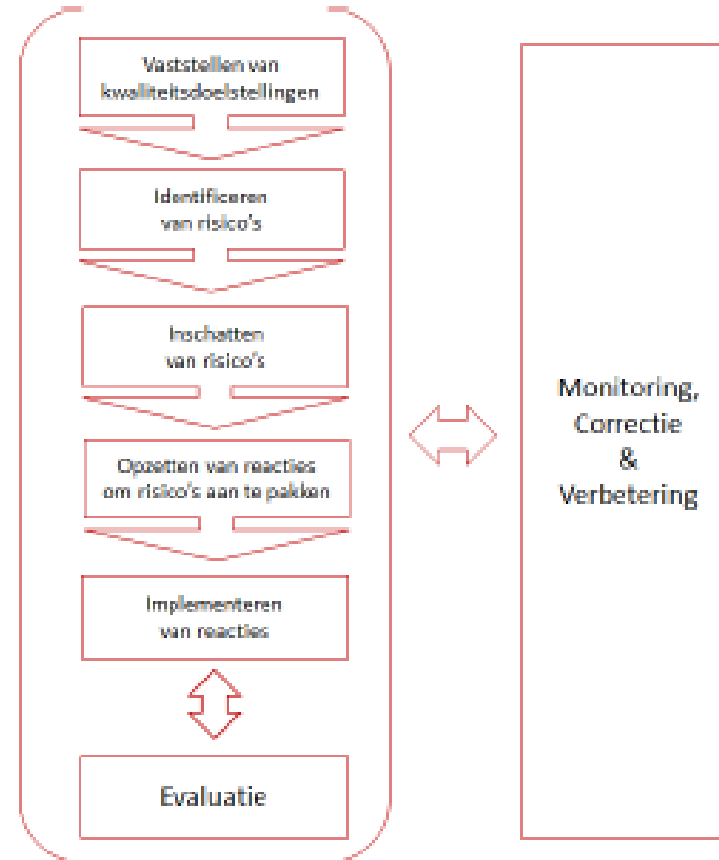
Vaststellen van kwaliteitsdoelstellingen

Identificeren van risico's

Inschatten van risico's

Opzetten van reacties om risico's aan te pakken

Implementeren van reacties

Evaluatie

Monitoring, Correctie & Verbetering